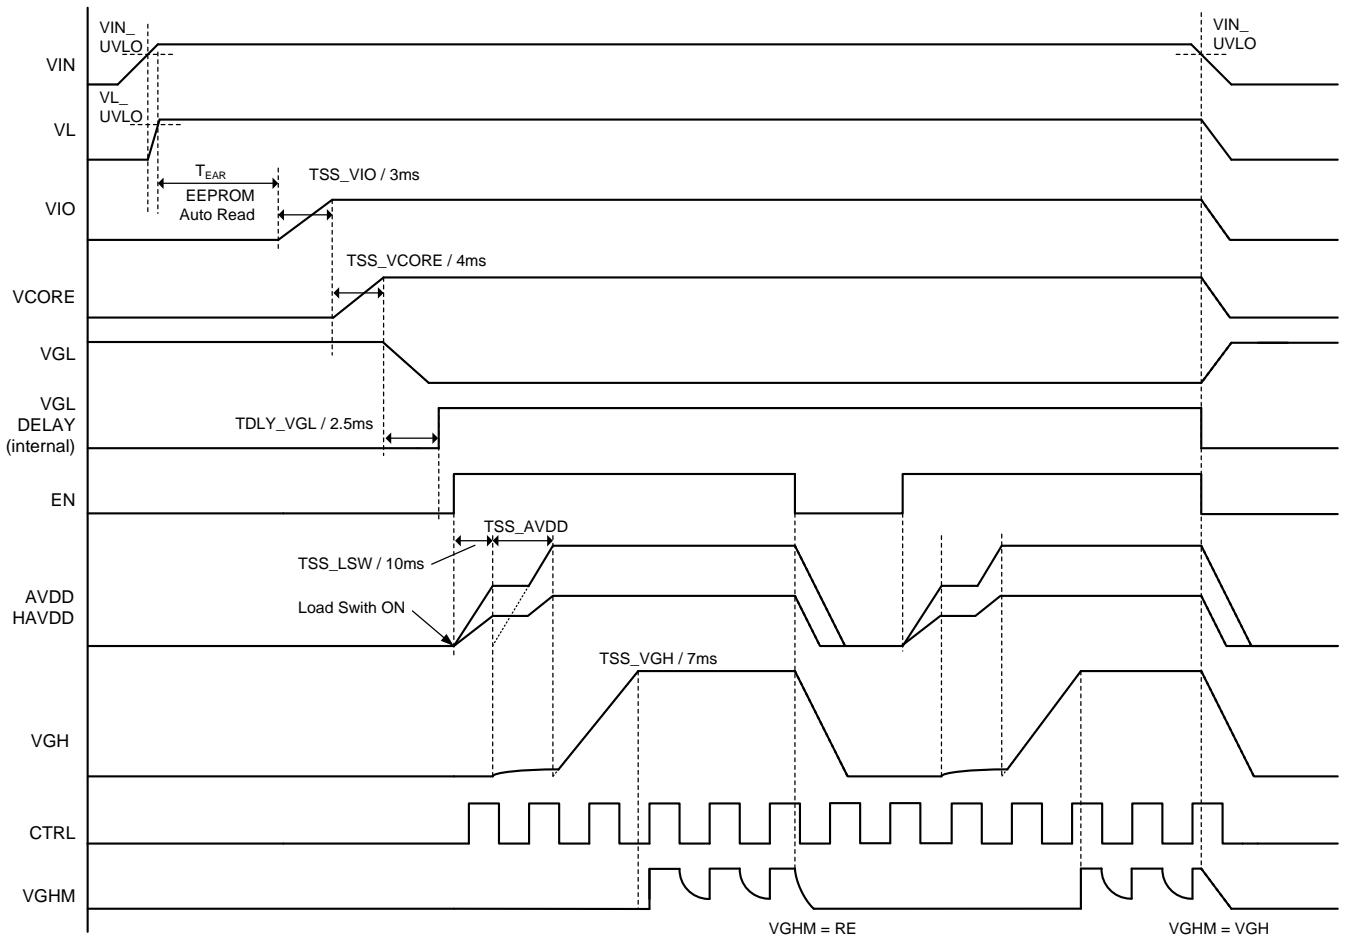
VIN_
UVLO

VIN_
UVLO

VIN

VL_
UVLO

VL

$T_{EAR}$
EEPROM
Auto Read

TSS_VIO / 3ms

VIO

TSS_VCORE / 4ms

VCORE

VGL

VGL
DELAY
(internal)

TDLY_VGL / 2.5ms

EN

TSS_AVDD

TSS_LSW / 10ms

AVDD
HAVDD

Load Swith ON

TSS_VGH / 7ms

VGH

CTRL

VGHM

VGHM = RE

VGHM = VGH